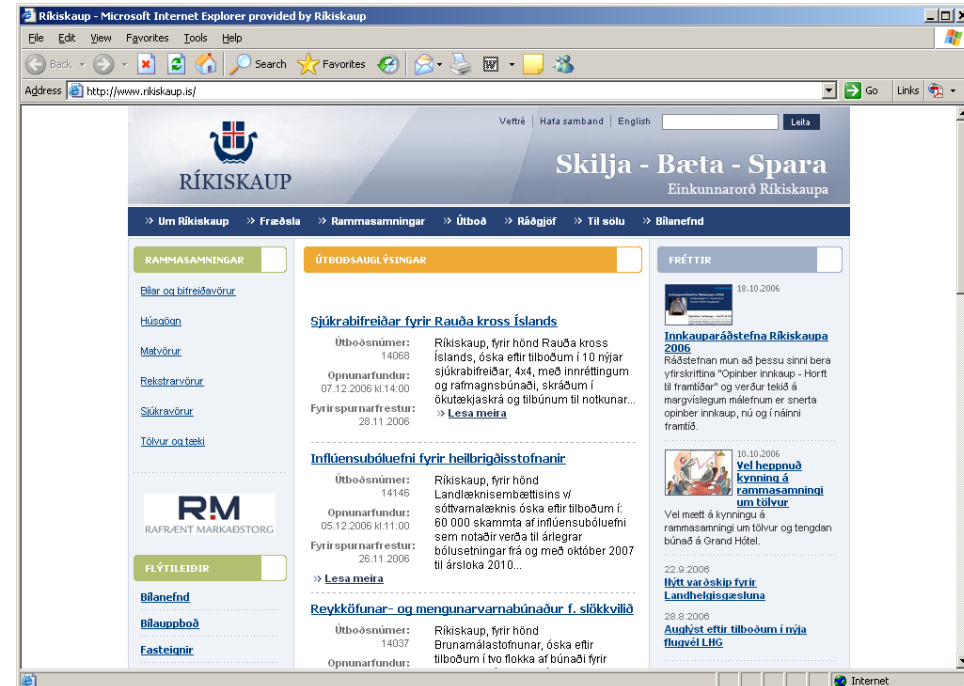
Ríkiskaup - Microsoft Internet Explorer provided by Ríkiskaup

File Edit View Favorites Tools Help

Back Search Favorites

Address http://www.rikiskaup.is/ Go Links

Veftré | Hafa samband | English Leita

RÍKISKAUP

Skilja - Bæta - Spara
Einkunnarorð Ríkiskaupa

» Um Ríkiskaup » Fræðsla » Rammasamningar » Útboð » Ráðgjöf » Til sölu » Bílanefnd

RAMMASAMNINGAR

Bílar og bifreiðavörur

Húsgögn

Matvörur

Rekstrarvörur

Sjúkravörur

Tölvur og tæki

RM
RAFRÆNT MARKAÐSTORG

FLÝTILEIÐIR

Bílanefnd

Bílauppboð

Fasteignir

ÚTBOÐSAUGLÝSINGAR

Sjúkrabifreiðar fyrir Rauða kross Íslands

Útboðsnúmer: 14068
Opnunarfundur: 07.12.2006 kl.14:00
Fyrirspurnarfrestur: 28.11.2006

Ríkiskaup, fyrir hönd Rauða kross Íslands, óska eftir tilboðum í 10 nýjar sjúkrabifreiðar, 4x4, með innréttingum og rafmagnsbúnaði, skráðum í ökutækjaskrá og tilbúnum til notkunar...
» Lesa meira

Inflúensubóluefni fyrir heilbrigðisstofnanir

Útboðsnúmer: 14146
Opnunarfundur: 05.12.2006 kl.11:00
Fyrirspurnarfrestur: 26.11.2006

Ríkiskaup, fyrir hönd Landlæknisembættisins v/ sóttvarnalæknis óska eftir tilboðum í: 60 000 skammta af inflúensubóluefni sem notaðir verða til árlegrar bólusetningar frá og með október 2007 til ársloka 2010...
» Lesa meira

Reykköfunar- og mengunarvarnabúnaður f. slökkvilið

Útboðsnúmer: 14037
Opnunarfundur:

Ríkiskaup, fyrir hönd Brunamálastofnunar, óska eftir tilboðum í tvo flokka af búnaði fyrir

FRÉTTIR

18.10.2006
Innkauparáðstefna Ríkiskaupa 2006
Ráðstefnan mun að þessu sinni bera yfirskriftina "Opinber innkaup - Horft til framtíðar" og verður tekið á margvíslegum málefnum er snerta opinber innkaup, nú og í náinni framtíð.

10.10.2006
Vel heppnuð kynning á rammasamningi um tölvur
Vel mætt á kynningu á rammasamningi um tölvur og tengdan búnað á Grand Hótel.

22.9.2006
Nýtt varðskip fyrir Landhelgisgæsluna

28.8.2006
Auglýst eftir tilboðum í nýja flugvél LHG

Internet